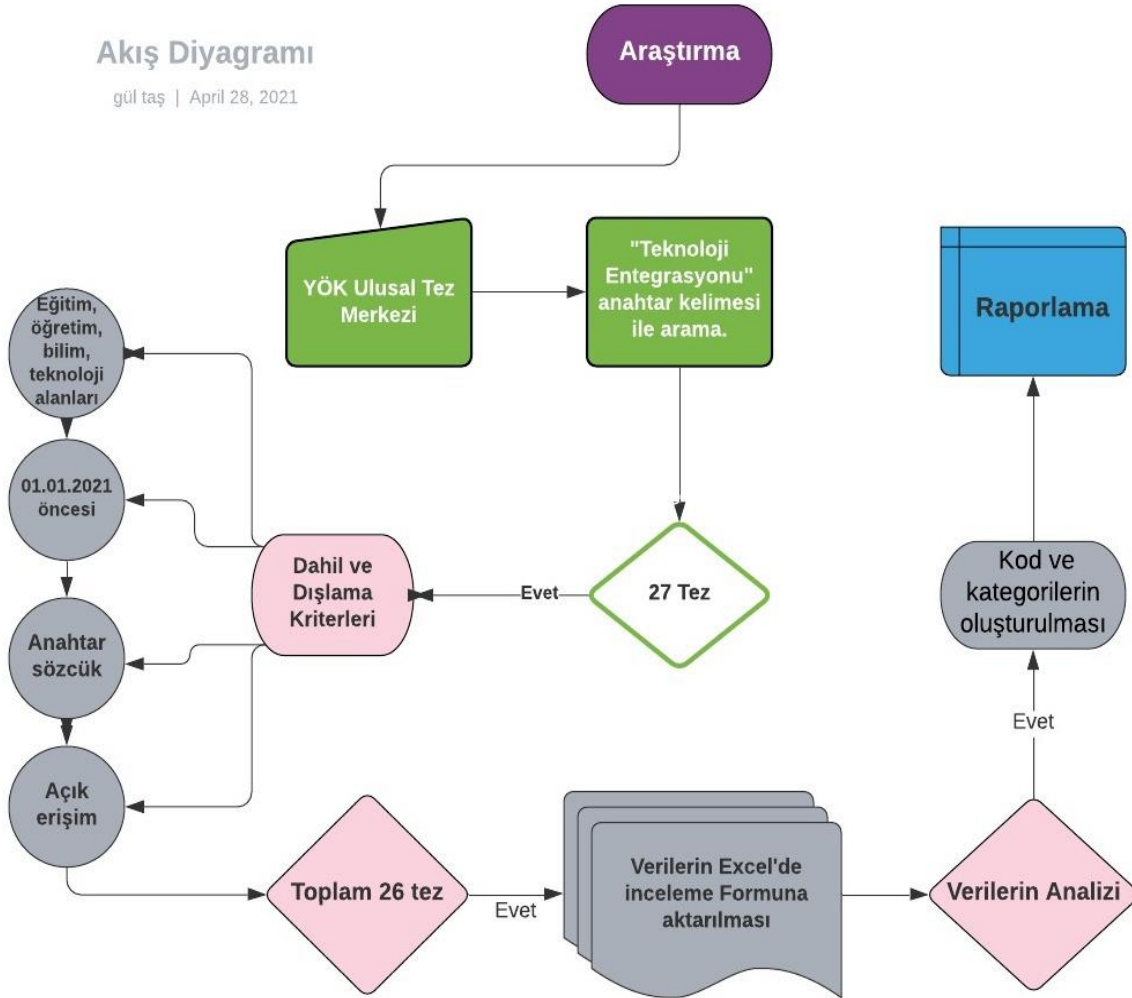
Akış Diyagramı

gül taş | April 28, 2021

Araştırma

YÖK Ulusal Tez Merkezi

"Teknoloji Entegrasyonu" anahtar kelimesi ile arama.

Raporlama

Eğitim, öğretim, bilim, teknoloji alanları

01.01.2021 öncesi

Dahil ve Dışlama Kriterleri

Evet

27 Tez

Kod ve kategorilerin oluşturulması

Anahtar sözcük

Evet

Açık erişim

Toplam 26 tez

Evet

Verilerin Excel'de inceleme Formuna aktarılması

Verilerin Analizi